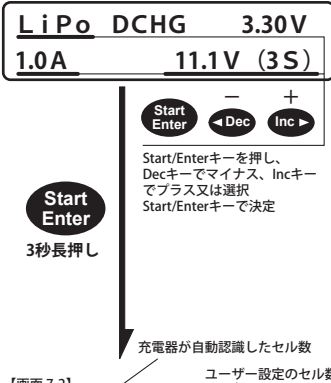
LiPo DCHG 3.30V
1.0A 11.1V (3S)

Start Enter
–
◄Dec
+
Inc ►

Start/Enterキーを押し、Decキーでマイナス、Incキーでプラス又は選択
Start/Enterキーで決定

Start Enter
3秒長押し

充電器が自動認識したセル数

ユーザー設定のセル数

【画面 7-2】